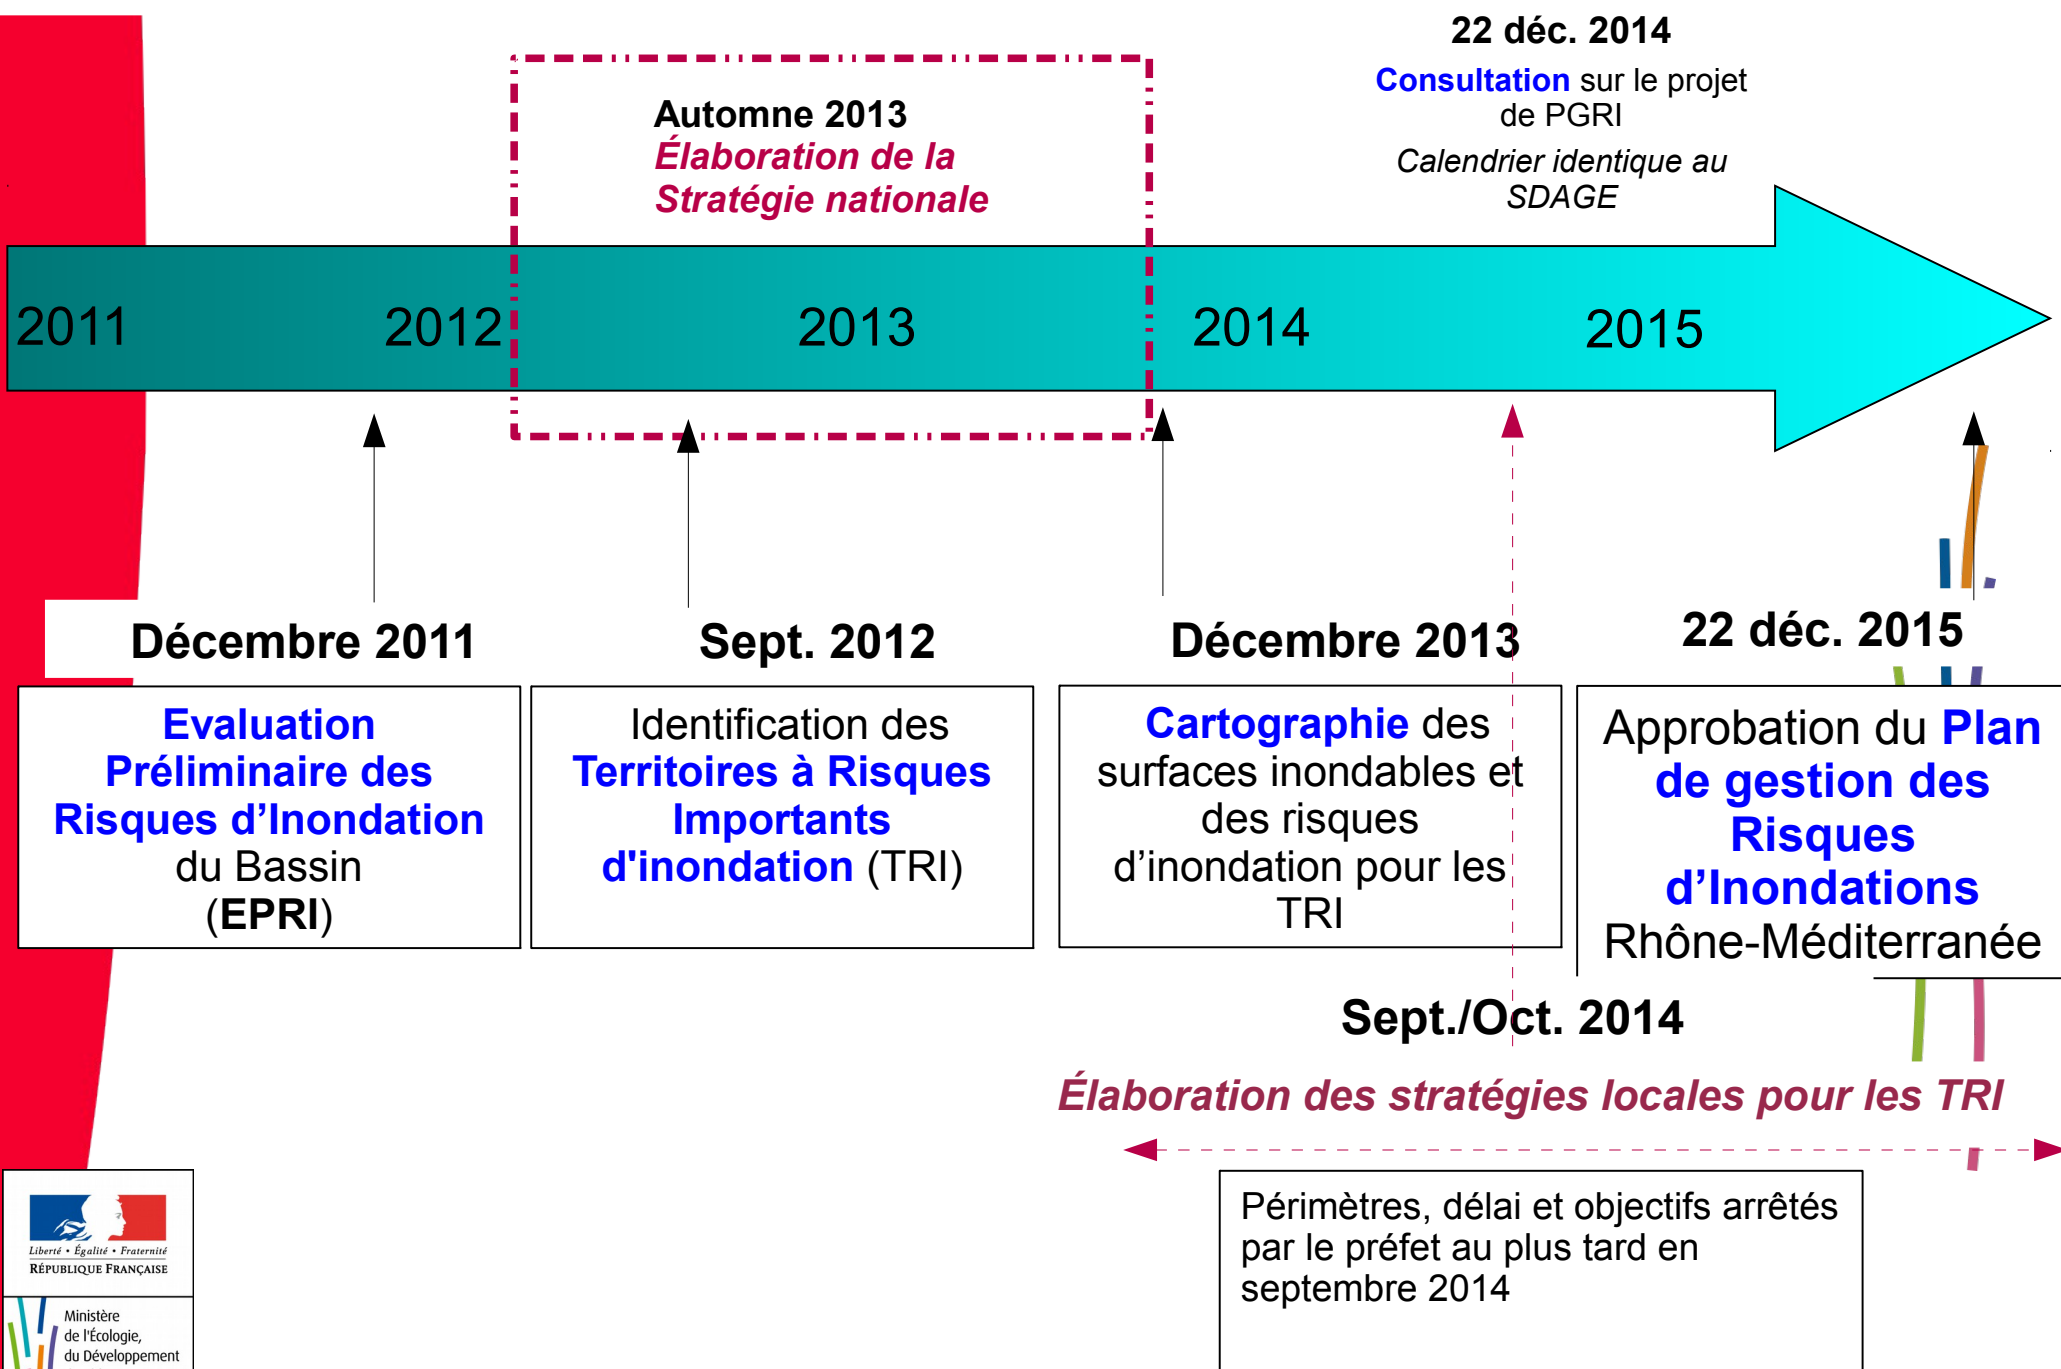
22 déc. 2014
Consultation sur le projet de PGRI
Calendrier identique au SDAGE

Automne 2013
Élaboration de la Stratégie nationale

2011 2012 2013 2014 2015

Décembre 2011
Evaluation Préliminaire des Risques d'Inondation du Bassin (EPRI)

Sept. 2012
Identification des Territoires à Risques Importants d'inondation (TRI)

Décembre 2013
Cartographie des surfaces inondables et des risques d'inondation pour les TRI

22 déc. 2015
Approbation du Plan de gestion des Risques d'Inondations Rhône-Méditerranée

Sept./Oct. 2014
Élaboration des stratégies locales pour les TRI

Périmètres, délai et objectifs arrêtés par le préfet au plus tard en septembre 2014

Liberté • Égalité • Fraternité
RÉPUBLIQUE FRANÇAISE

Ministère de l'Écologie, du Développement